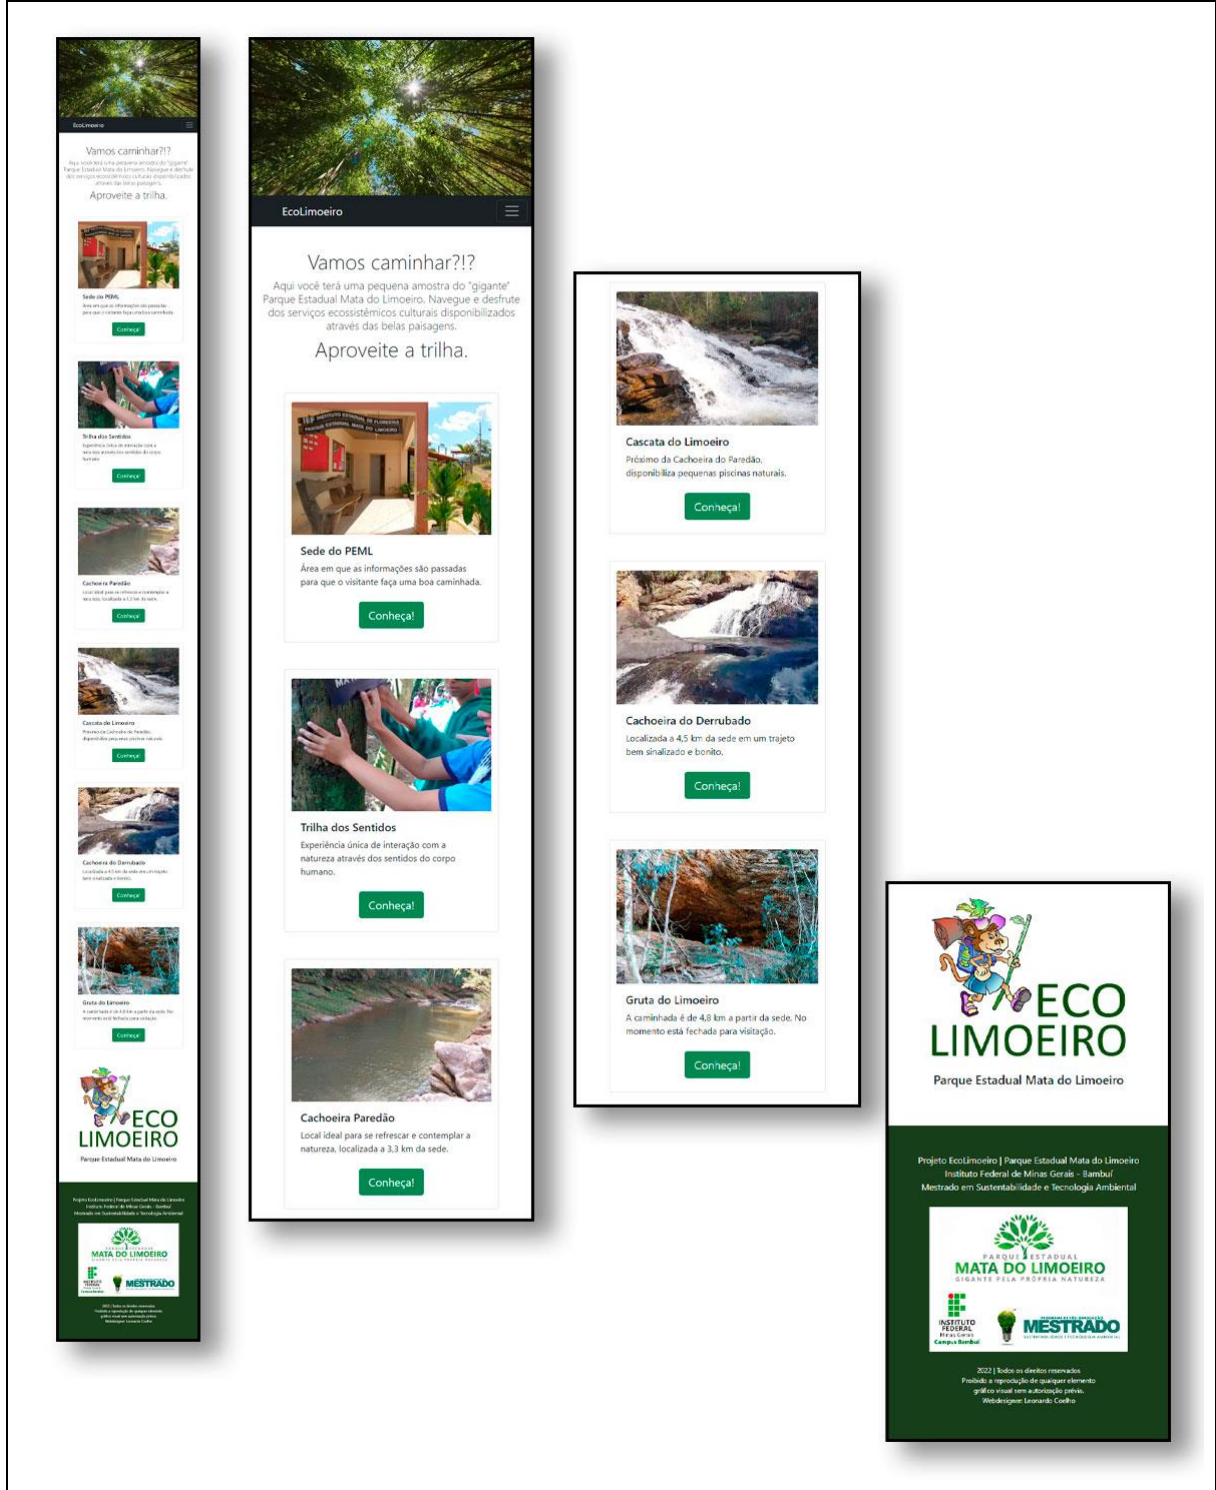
EcoLimoeiro

Vamos caminhar?!?

Aqui você terá uma pequena amostra do "gigante" Parque Estadual Mata do Limoeiro. Navegue e desfrute dos serviços ecossistêmicos culturais disponibilizados através das belas paisagens.

Aproveite a trilha.

Sede do PEML
Área em que as informações são passadas para que o visitante faça uma boa caminhada.
Conheça!

Trilha dos Sentidos
Experiência única de interação com a natureza através dos sentidos do corpo humano.
Conheça!

Cachoeira Paredão
Local ideal para se refrescar e contemplar a natureza, localizada a 3,3 km da sede.
Conheça!

Cascata do Limoeiro
Próximo da Cachoeira do Paredão, disponibiliza pequenas piscinas naturais.
Conheça!

Cachoeira do Derrubado
Localizada a 4,5 km da sede em um trajeto bem sinalizado e bonito.
Conheça!

Gruta do Limoeiro
A caminhada é de 4,8 km a partir da sede. No momento está fechada para visitação.
Conheça!

ECO LIMOEIRO
Parque Estadual Mata do Limoeiro

Projeto EcoLimoeiro | Parque Estadual Mata do Limoeiro
Instituto Federal de Minas Gerais - Bambuí
Mestrado em Sustentabilidade e Tecnologia Ambiental

PARQUE ESTADUAL
MATA DO LIMOEIRO
GIGANTE PELA PRÓPRIA NATUREZA

INSTITUTO FEDERAL
Minas Gerais
Campus Bambuí

MESTRADO

2022 | Todos os direitos reservados
Proibido a reprodução de quaiquer elemento gráfico visual sem autorização prévia.
Webdesigner Leonardo Coelho